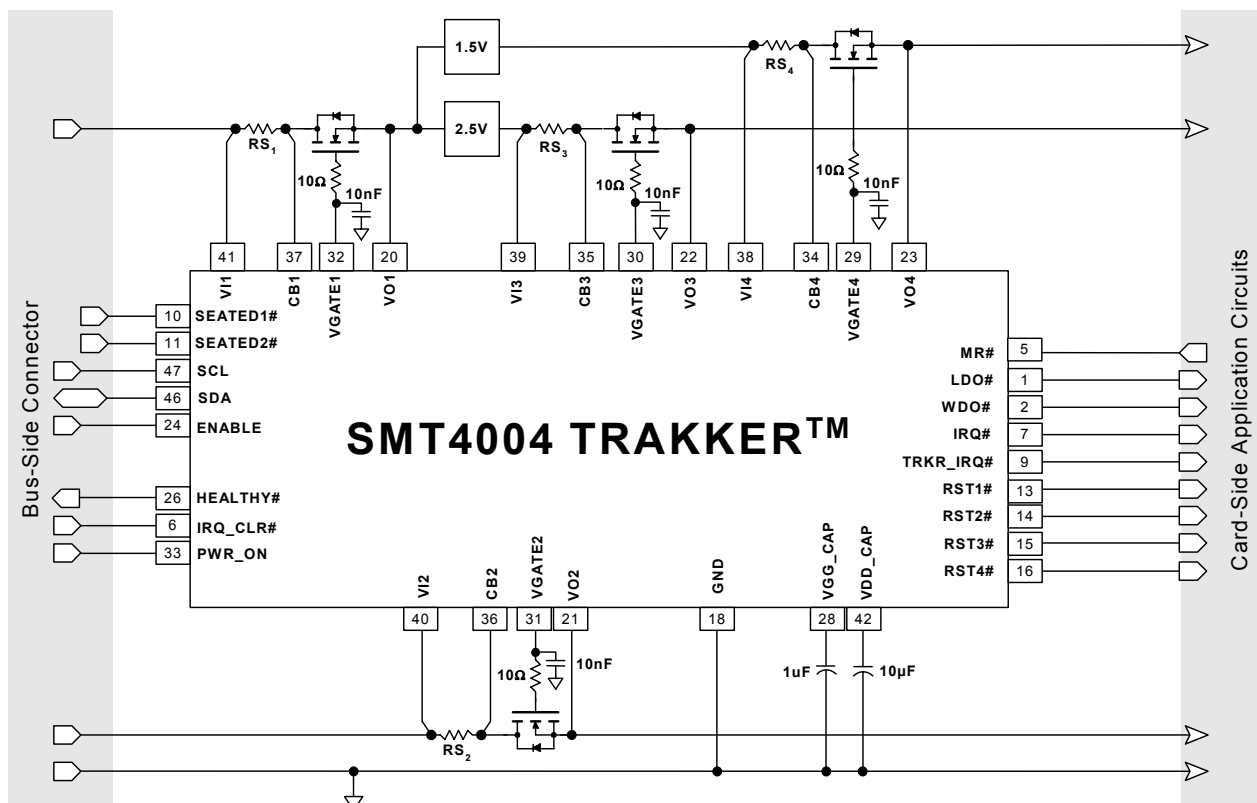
Bus-Side Connector

Card-Side Application Circuits

1.5V

2.5V

$RS_1$

$RS_3$

$RS_4$

$RS_2$

10Ω

10nF

10Ω

10nF

10Ω

10nF

10Ω

10nF

41 VI1
37 CB1
32 VGATE1
20 VO1
39 VI3
35 CB3
30 VGATE3
22 VO3
38 VI4
34 CB4
29 VGATE4
23 VO4

10 SEATED1#
11 SEATED2#
47 SCL
46 SDA
24 ENABLE
26 HEALTHY#
6 IRQ_CLR#
33 PWR_ON

SMT4004 TRAKKER$^{TM}$

MR# 5
LDO# 1
WDO# 2
IRQ# 7
TRKR_IRQ# 9
RST1# 13
RST2# 14
RST3# 15
RST4# 16

VI2 40
CB2 36
VGATE2 31
VO2 21
GND 18
VGG_CAP 28
VDD_CAP 42

1uF

10µF